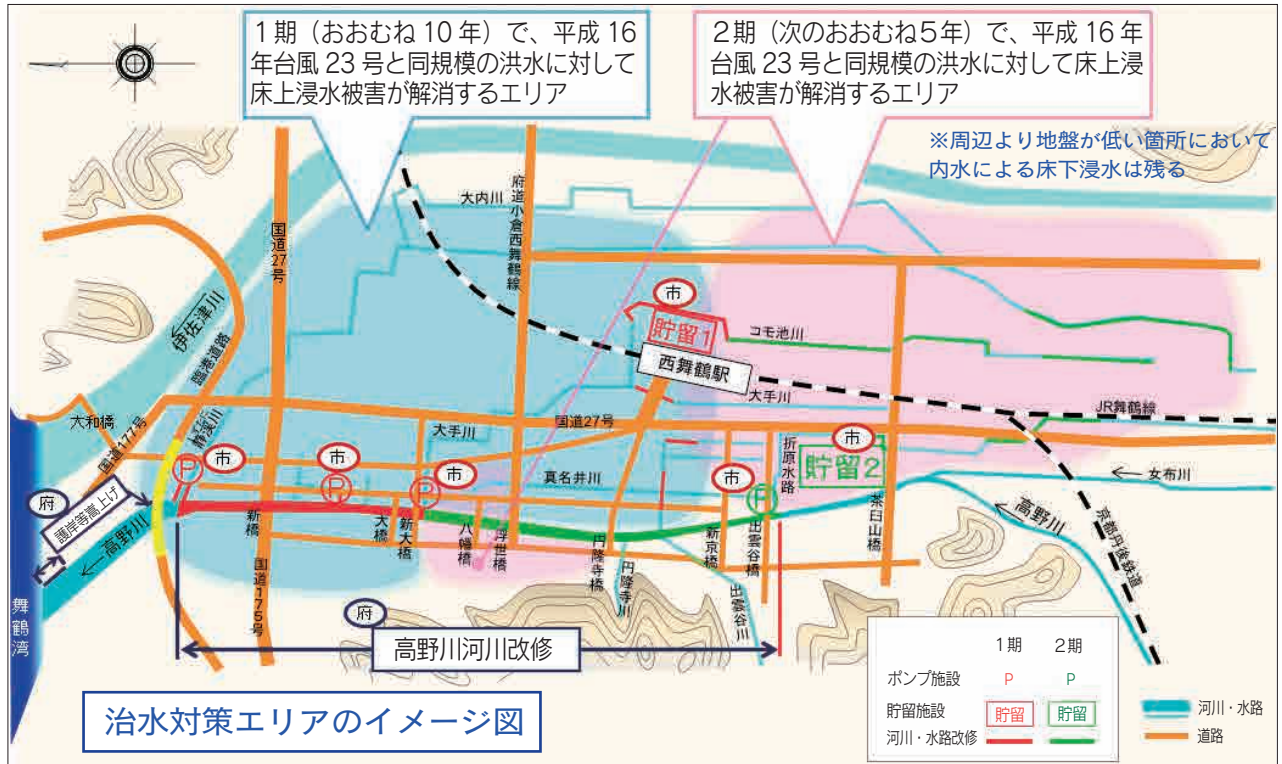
1期（おおむね 10 年）で、平成 16 年台風 23 号と同規模の洪水に対して床上浸水被害が解消するエリア

2期（次のおおむね5年）で、平成 16 年台風 23 号と同規模の洪水に対して床上浸水被害が解消するエリア

※周辺より地盤が低い箇所において内水による床下浸水は残る

大内川
府道小倉西舞鶴線
国道27号
伊佐津川
臨港道路
静渓川
大和橋
国道177号
市
貯留1
コモ池川
西舞鶴駅
大手川
JR舞鶴線
国道27号
大手川
市
市
市
市
市
折原水路
貯留2
女布川
真名井川
P
P
P
P
府
護岸等嵩上げ
高野川
新橋
大橋
新大橋
八幡橋
浮世橋
円隆寺橋
円隆寺川
新京橋
出雲谷橋
出雲谷川
茶臼山橋
高野川
京都丹後鉄道
国道175号
舞鶴湾
府
高野川河川改修

治水対策エリアのイメージ図

| | 1期 | 2期 |
|---|---|---|
| ポンプ施設 | P | P |
| 貯留施設 | 貯留 | 貯留 |
| 河川・水路改修 | | |

河川・水路
道路